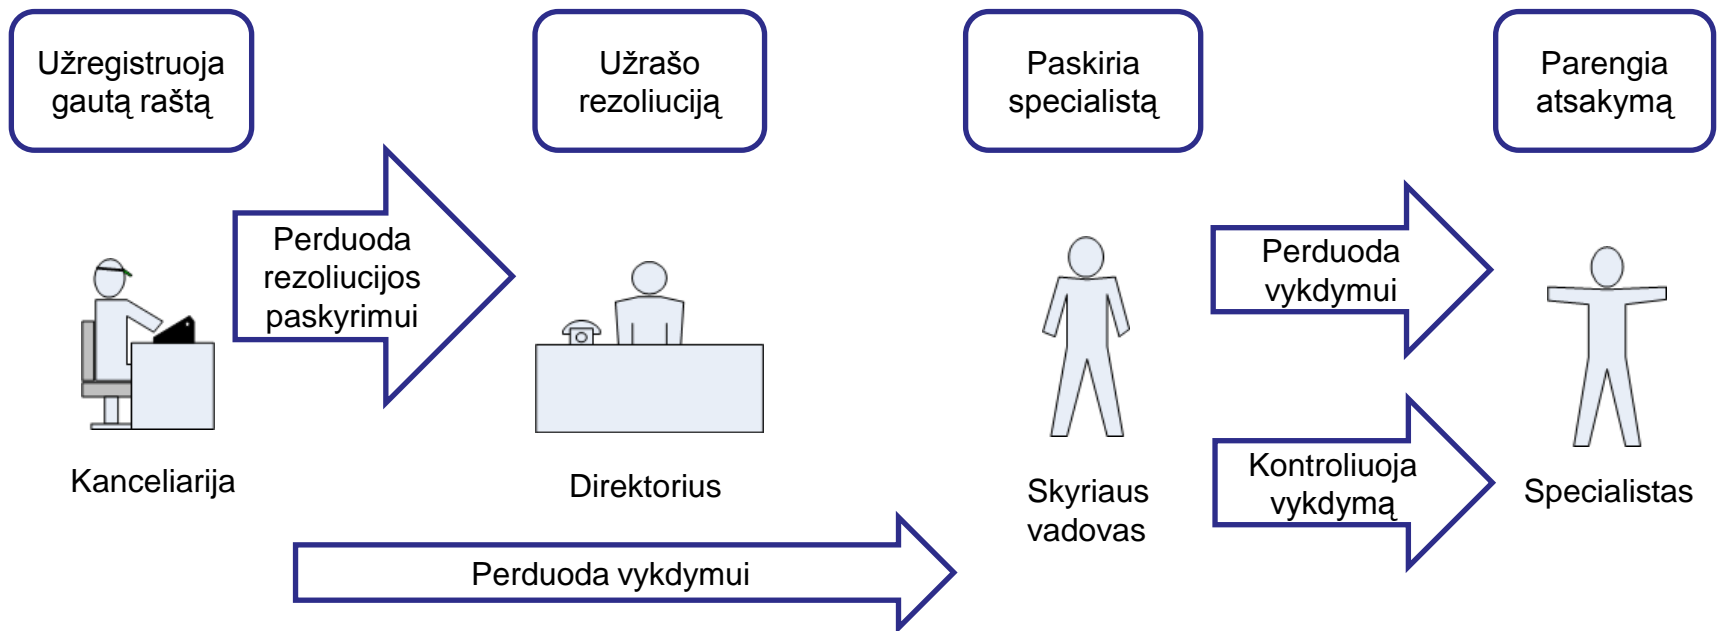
Užregistruoja gautą raštą

Užrašo rezoliuciją

Paskiria specialistą

Parengia atsakymą

Perduoda rezoliucijos paskyrimui

Perduoda vykdymui

Kanceliarija

Direktorius

Skyriaus vadovas

Kontroliuoja vykdymą

Specialistas

Perduoda vykdymui